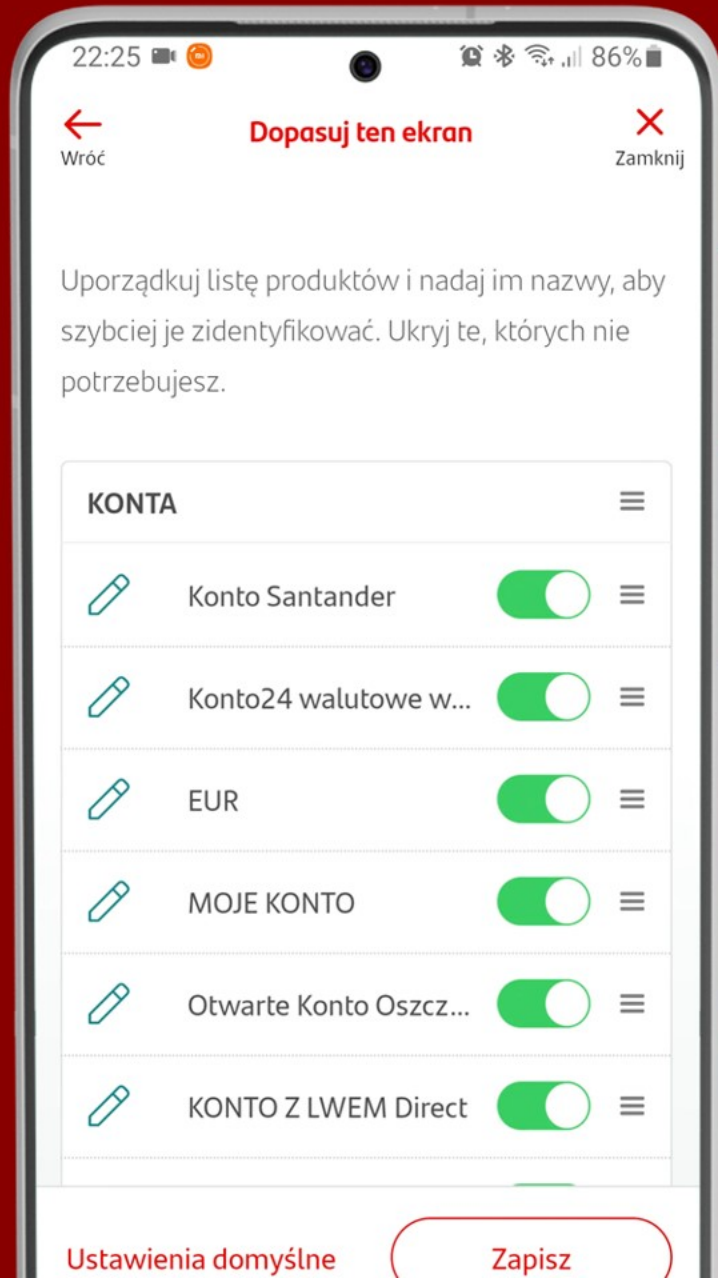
22:25 86%

Wróć
Dopasuj ten ekran
Zamknij

Uporządkuj listę produktów i nadaj im nazwy, aby szybciej je zidentyfikować. Ukryj te, których nie potrzebujesz.

KONTA

Konto Santander

Konto24 walutowe w...

EUR

MOJE KONTO

Otwarte Konto Oszcz...

KONTO Z LWEM Direct

Ustawienia domyślne
Zapisz